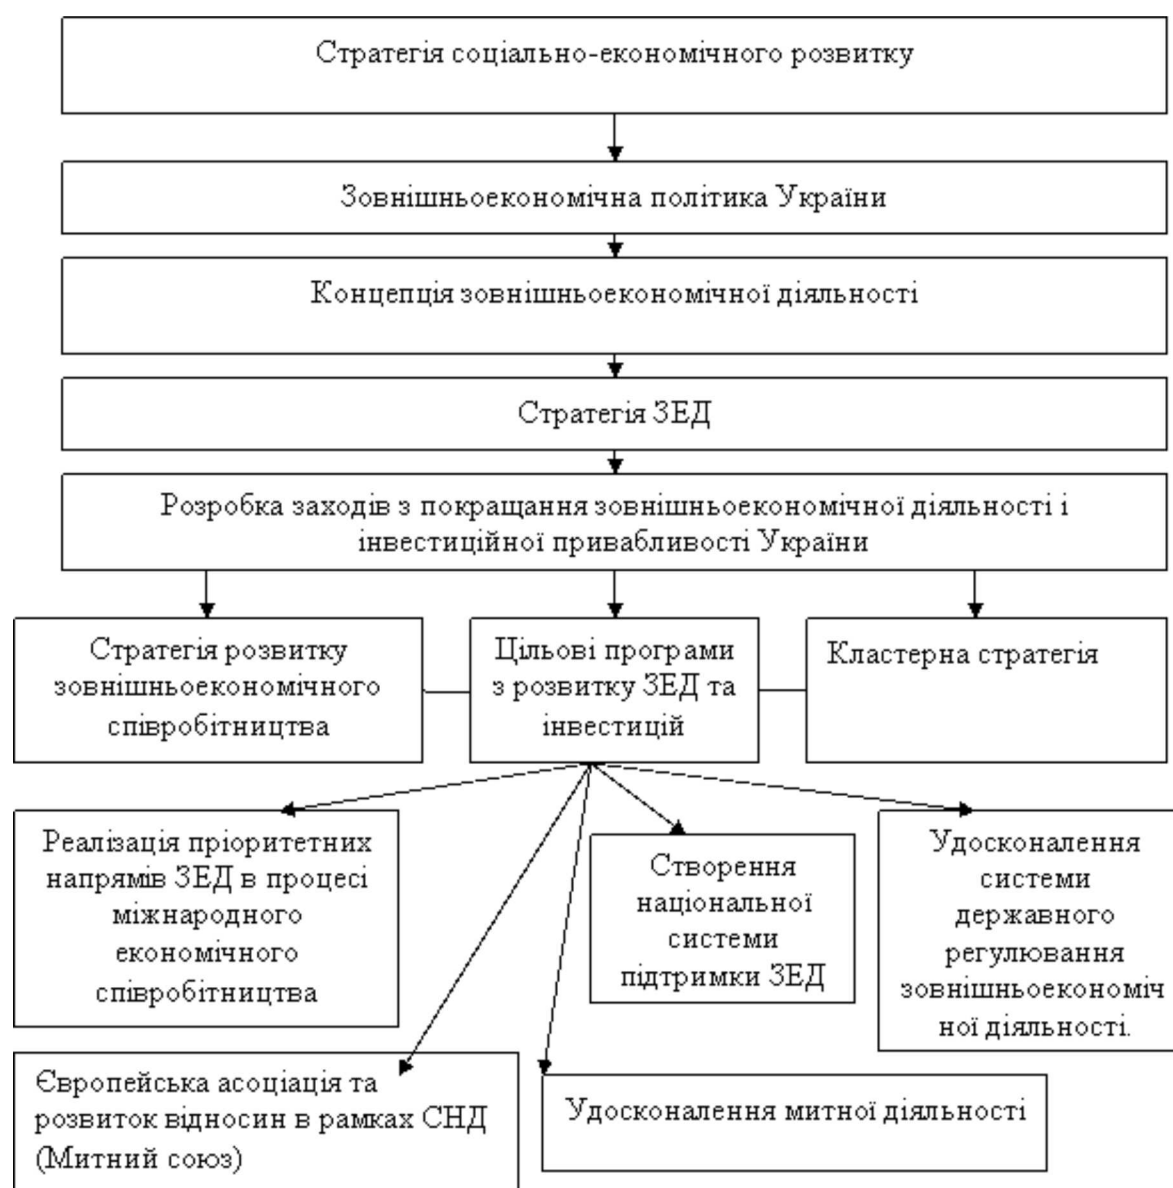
Стратегія соціально-економічного розвитку

Зовнішньоекономічна політика України

Концепція зовнішньоекономічної діяльності

Стратегія ЗЕД

Розробка заходів з покращання зовнішньоекономічної діяльності і інвестиційної привабливості України

Стратегія розвитку зовнішньоекономічного співробітництва

Цільові програми з розвитку ЗЕД та інвестицій

Кластерна стратегія

Реалізація пріоритетних напрямів ЗЕД в процесі міжнародного економічного співробітництва

Створення національної системи підтримки ЗЕД

Удосконалення системи державного регулювання зовнішньоекономічної діяльності.

Європейська асоціація та розвиток відносин в рамках СНД (Митний союз)

Удосконалення митної діяльності